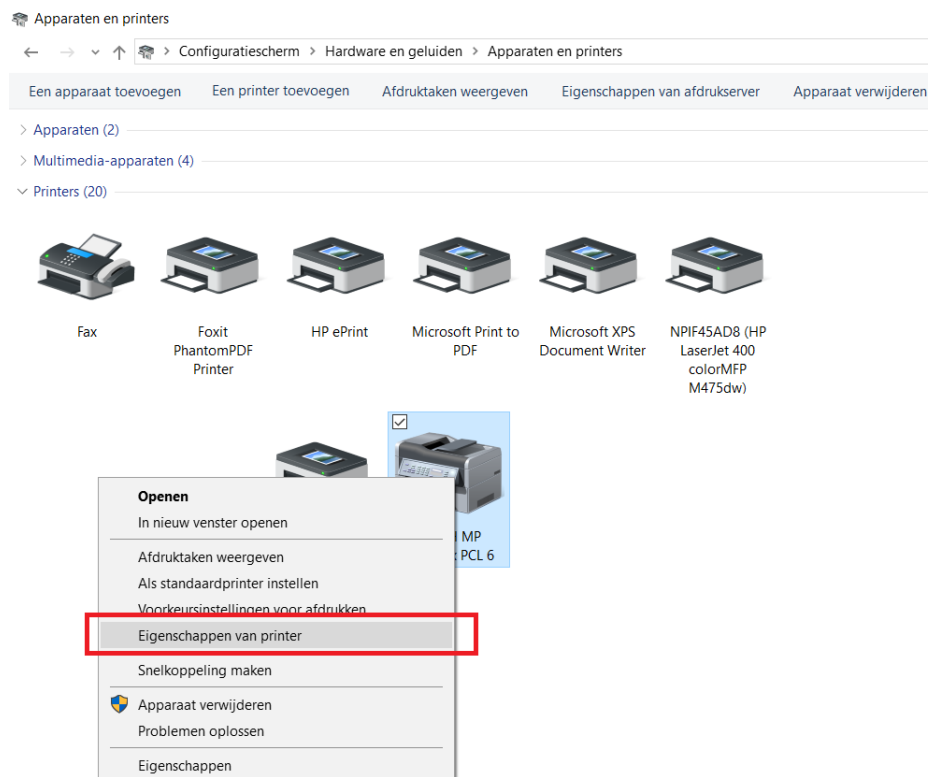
Apparaten en printers

Configuratiescherm > Hardware en geluiden > Apparaten en printers

Een apparaat toevoegen   Een printer toevoegen   Afdruktaken weergeven   Eigenschappen van afdrukserver   Apparaat verwijderen

Apparaten (2)

Multimedia-apparaten (4)

Printers (20)

Fax

Foxit PhantomPDF Printer

HP ePrint

Microsoft Print to PDF

Microsoft XPS Document Writer

NPIF45AD8 (HP LaserJet 400 colorMFP M475dw)

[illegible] MP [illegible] PCL 6

Openen
In nieuw venster openen
Afdruktaken weergeven
Als standaardprinter instellen
Voorkeursinstellingen voor afdrukken
Eigenschappen van printer
Snelkoppeling maken
Apparaat verwijderen
Problemen oplossen
Eigenschappen